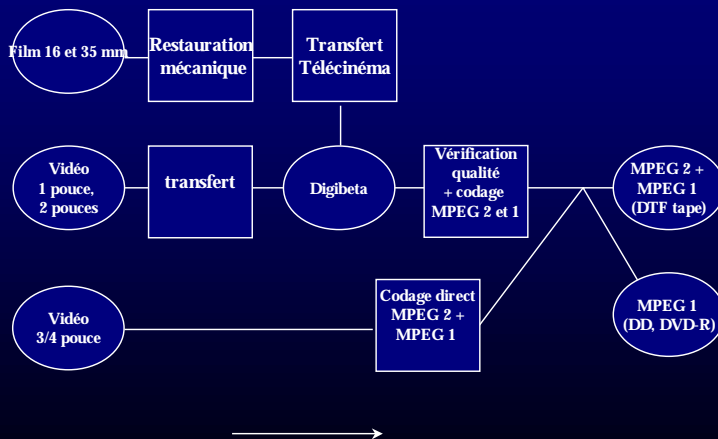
Film 16 et 35 mm

Restauration mécanique

Transfert Télécinéma

Vidéo 1 pouce, 2 pouces

transfert

Digibeta

Vérification qualité + codage MPEG 2 et 1

MPEG 2 + MPEG 1 (DTF tape)

Vidéo 3/4 pouce

Codage direct MPEG 2 + MPEG 1

MPEG 1 (DD, DVD-R)